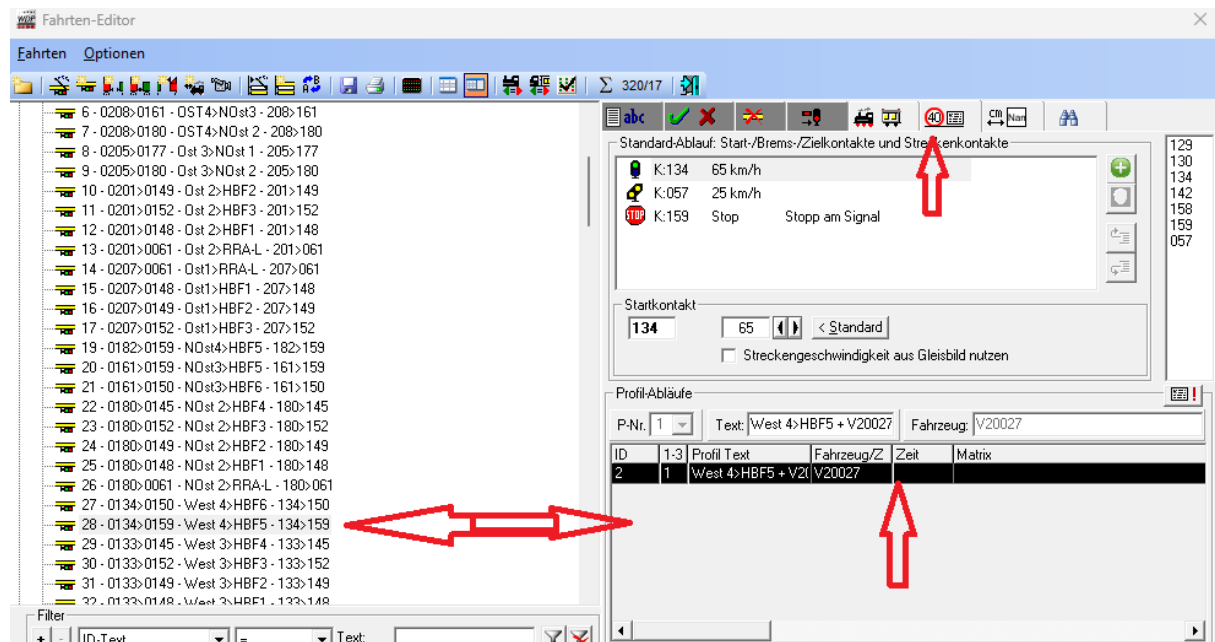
Fahrten-Editor

Fahrten Optionen

Σ 320/17

6 - 0208>0161 - OST4>NOst3 - 208>161
7 - 0208>0180 - OST4>NOst 2 - 208>180
8 - 0205>0177 - Ost 3>NOst 1 - 205>177
9 - 0205>0180 - Ost 3>NOst 2 - 205>180
10 - 0201>0149 - Ost 2>HBF2 - 201>149
11 - 0201>0152 - Ost 2>HBF3 - 201>152
12 - 0201>0148 - Ost 2>HBF1 - 201>148
13 - 0201>0061 - Ost 2>RRA-L - 201>061
14 - 0207>0061 - Ost1>RRA-L - 207>061
15 - 0207>0148 - Ost1>HBF1 - 207>148
16 - 0207>0149 - Ost1>HBF2 - 207>149
17 - 0207>0152 - Ost1>HBF3 - 207>152
19 - 0182>0159 - NOst4>HBF5 - 182>159
20 - 0161>0159 - NOst3>HBF5 - 161>159
21 - 0161>0150 - NOst3>HBF6 - 161>150
22 - 0180>0145 - NOst 2>HBF4 - 180>145
23 - 0180>0152 - NOst 2>HBF3 - 180>152
24 - 0180>0149 - NOst 2>HBF2 - 180>149
25 - 0180>0148 - NOst 2>HBF1 - 180>148
26 - 0180>0061 - NOst 2>RRA-L - 180>061
27 - 0134>0150 - West 4>HBF6 - 134>150
28 - 0134>0159 - West 4>HBF5 - 134>159
29 - 0133>0145 - West 3>HBF4 - 133>145
30 - 0133>0152 - West 3>HBF3 - 133>152
31 - 0133>0149 - West 3>HBF2 - 133>149
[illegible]

Filter
ID-Text
=
Text:

abc
40
cm Nan

Standard-Ablauf: Start-/Brems-/Zielkontakte und Stre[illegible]kenkontakte
K:134 65 km/h
K:057 25 km/h
K:159 Stop Stopp am Signal

129
130
134
142
158
159
057

Startkontakt
134
65
< Standard
Streckengeschwindigkeit aus Gleisbild nutzen

Profil-Abläufe
P-Nr. 1
Text: West 4>HBF5 + V20027
Fahrzeug: V20027

| ID | 1-3 | Profil Text | Fahrzeug/Z | Zeit | Matrix |
|---|---|---|---|---|---|
| 2 | 1 | West 4>HBF5 + V2( | V20027 | | |